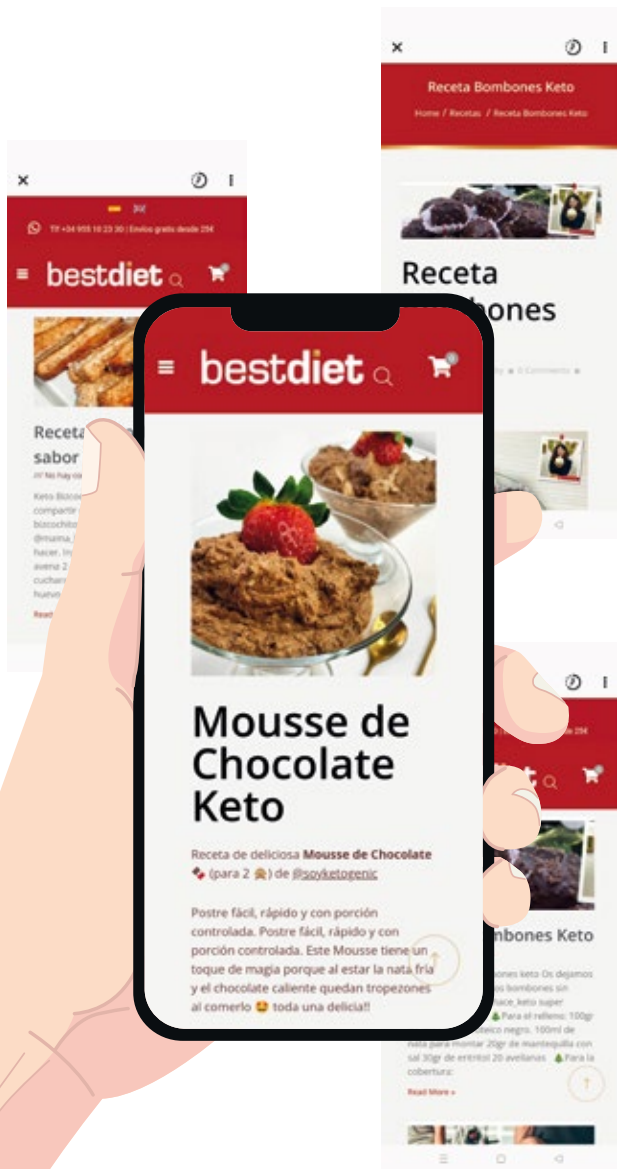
Receta Bombones Keto

Home / Recetas / Receta Bombones Keto

Receta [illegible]bones

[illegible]y ● 0 Comments ●

Tlf +34 955 10 23 30 | Envios gratis desde 25€

bestdiet

Receta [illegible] sabor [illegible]

No hay co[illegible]

Keto Bizcoc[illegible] compartir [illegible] bizcochito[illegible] @maina_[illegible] hacer. In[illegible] avena 2 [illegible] cuchara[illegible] huevo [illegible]

Read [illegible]

bestdiet

Mousse de Chocolate Keto

Receta de deliciosa **Mousse de Chocolate** 🍫 (para 2 🙈) de @soyketogenic

Postre fácil, rápido y con porción controlada. Postre fácil, rápido y con porción controlada. Este Mousse tiene un toque de magia porque al estar la nata fría y el chocolate caliente quedan tropezones al comerlo 🤩 toda una delicia!!

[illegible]diet

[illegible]bombones Keto

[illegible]bones keto Os dejamos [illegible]s bombones sin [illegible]ace_keto super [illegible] 🌲Para el relleno: 100gr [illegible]cao negro. 100ml de nata para montar 20gr de mantequilla con sal 30gr de eritritol 20 avellanas 🌲Para la cobertura:

Read More »